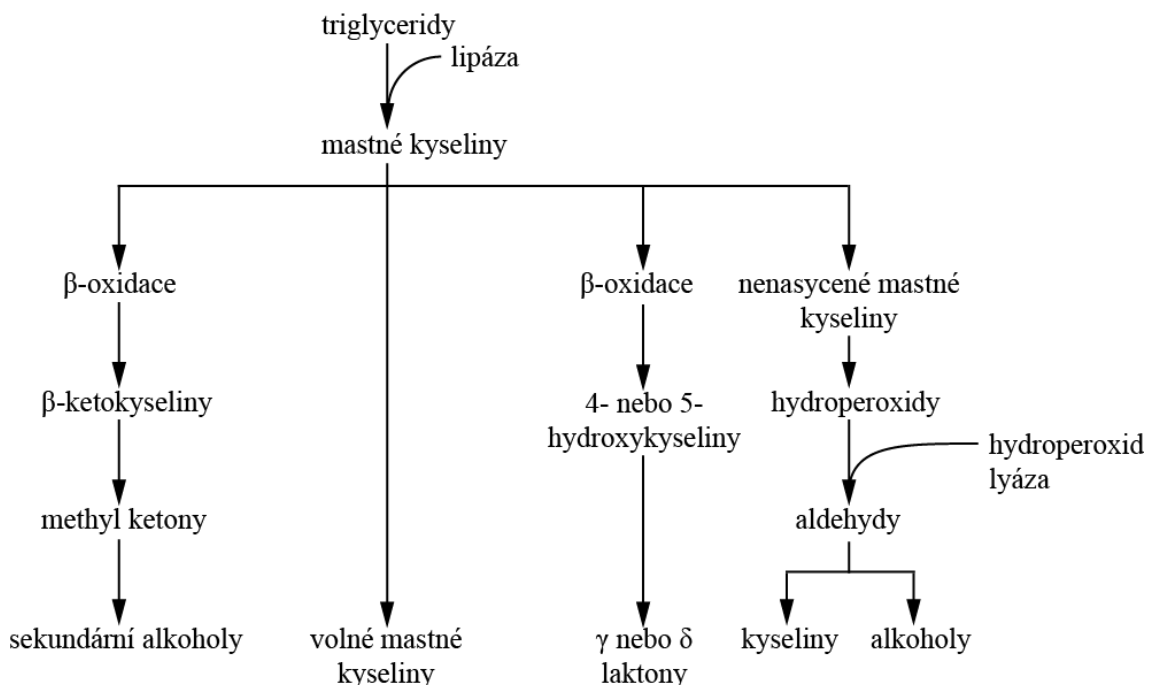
triglyceridy

lipáza

mastné kyseliny

β-oxidace

β-ketokyseliny

methyl ketony

sekundární alkoholy

volné mastné kyseliny

β-oxidace

4- nebo 5-hydroxykyseliny

γ nebo δ laktony

nenasycené mastné kyseliny

hydroperoxidy

hydroperoxid lyáza

aldehydy

kyseliny

alkoholy